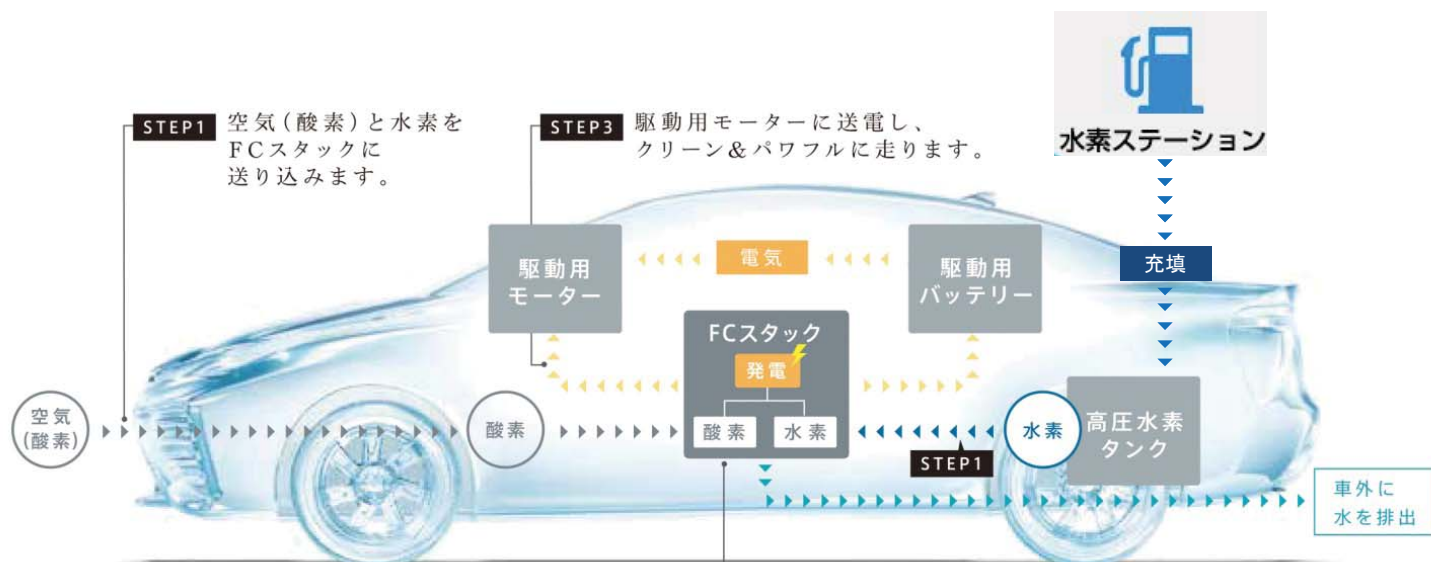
水素ステーション

STEP1 空気(酸素)と水素をFCスタックに送り込みます。

STEP3 駆動用モーターに送電し、クリーン&パワフルに走ります。

充填

駆動用モーター

電気

駆動用バッテリー

FCスタック

発電

空気(酸素)

酸素

酸素

水素

水素

高圧水素タンク

STEP1

車外に水を排出